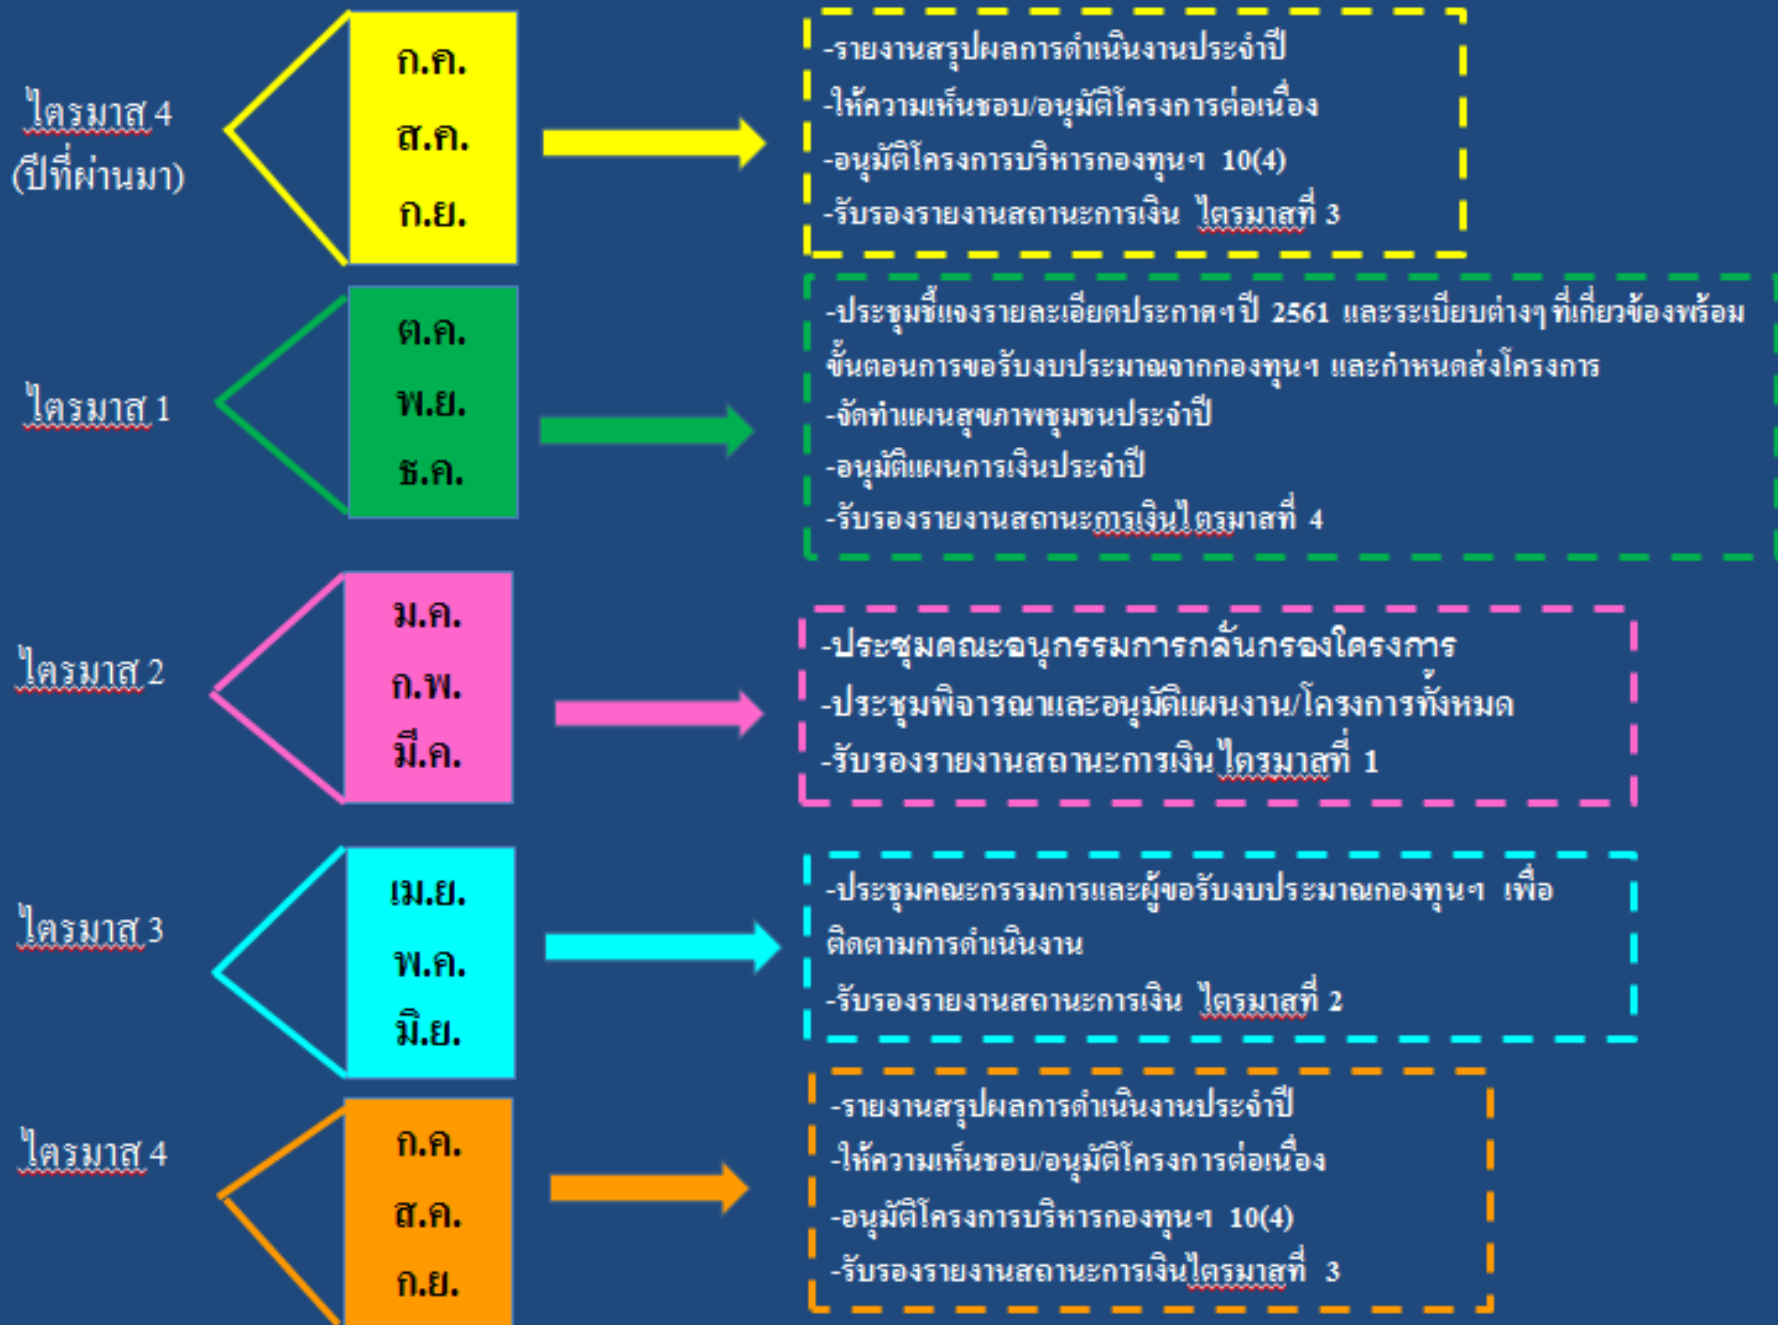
ไตรมาส 4
(ปีที่ผ่านมา)

ก.ค.
ส.ค.
ก.ย.

-รายงานสรุปผลการดำเนินงานประจำปี
-ให้ความเห็นชอบ/อนุมัติโครงการต่อเนื่อง
-อนุมัติโครงการบริหารกองทุนฯ 10(4)
-รับรองรายงานสถานะการเงิน ไตรมาสที่ 3

ไตรมาส 1

ต.ค.
พ.ย.
ธ.ค.

-ประชุมชี้แจงรายละเอียดประกาศฯปี 2561 และระเบียบต่างๆ ที่เกี่ยวข้องพร้อมขั้นตอนการขอรับงบประมาณจากกองทุนฯ และกำหนดส่งโครงการ
-จัดทำแผนสุขภาพชุมชนประจำปี
-อนุมัติแผนการเงินประจำปี
-รับรองรายงานสถานะการเงินไตรมาสที่ 4

ไตรมาส 2

ม.ค.
ก.พ.
มี.ค.

-ประชุมคณะอนุกรรมการกลั่นกรองโครงการ
-ประชุมพิจารณาและอนุมัติแผนงาน/โครงการทั้งหมด
-รับรองรายงานสถานะการเงิน ไตรมาสที่ 1

ไตรมาส 3

เม.ย.
พ.ค.
มิ.ย.

-ประชุมคณะกรรมการและผู้ขอรับงบประมาณกองทุนฯ เพื่อติดตามการดำเนินงาน
-รับรองรายงานสถานะการเงิน ไตรมาสที่ 2

ไตรมาส 4

ก.ค.
ส.ค.
ก.ย.

-รายงานสรุปผลการดำเนินงานประจำปี
-ให้ความเห็นชอบ/อนุมัติโครงการต่อเนื่อง
-อนุมัติโครงการบริหารกองทุนฯ 10(4)
-รับรองรายงานสถานะการเงินไตรมาสที่ 3